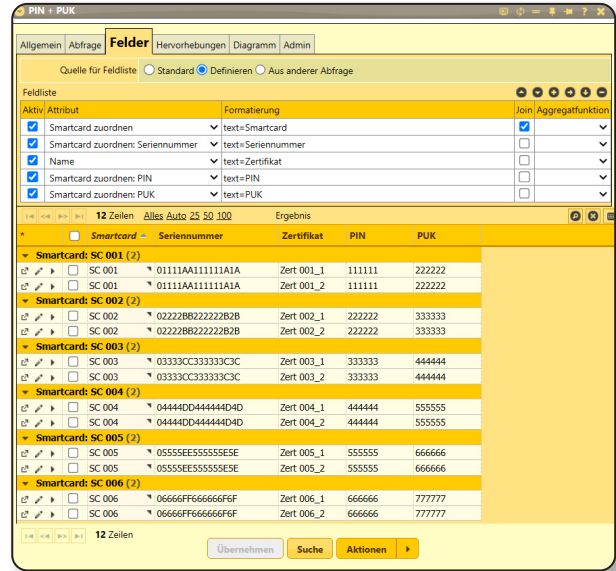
PIN + PUK

Allgemein | Abfrage | Felder | Hervorhebungen | Diagramm | Admin

Quelle für Feldliste ○ Standard ◉ Definieren ○ Aus anderer Abfrage

Feldliste

| Aktiv | Attribut | Formatierung | Join | Aggregatfunktion |
|---|---|---|---|---|
| ☑ | Smartcard zuordnen | text=Smartcard | ☑ | |
| ☑ | Smartcard zuordnen: Seriennummer | text=Seriennummer | ☐ | |
| ☑ | Name | text=Zertifikat | ☐ | |
| ☑ | Smartcard zuordnen: PIN | text=PIN | ☐ | |
| ☑ | Smartcard zuordnen: PUK | text=PUK | ☐ | |

12 Zeilen Alles Auto 25 50 100 Ergebnis

| * | | Smartcard | Seriennummer | Zertifikat | PIN | PUK |
|---|---|---|---|---|---|---|
| Smartcard: SC 001 (2) | | | | | | |
| | ☐ | SC 001 | 01111AA111111A1A | Zert 001_1 | 111111 | 222222 |
| | ☐ | SC 001 | 01111AA111111A1A | Zert 001_2 | 111111 | 222222 |
| Smartcard: SC 002 (2) | | | | | | |
| | ☐ | SC 002 | 02222BB222222B2B | Zert 002_1 | 222222 | 333333 |
| | ☐ | SC 002 | 02222BB222222B2B | Zert 002_2 | 222222 | 333333 |
| Smartcard: SC 003 (2) | | | | | | |
| | ☐ | SC 003 | 03333CC333333C3C | Zert 003_1 | 333333 | 444444 |
| | ☐ | SC 003 | 03333CC333333C3C | Zert 003_2 | 333333 | 444444 |
| Smartcard: SC 004 (2) | | | | | | |
| | ☐ | SC 004 | 04444DD444444D4D | Zert 004_1 | 444444 | 555555 |
| | ☐ | SC 004 | 04444DD444444D4D | Zert 004_2 | 444444 | 555555 |
| Smartcard: SC 005 (2) | | | | | | |
| | ☐ | SC 005 | 05555EE555555E5E | Zert 005_1 | 555555 | 666666 |
| | ☐ | SC 005 | 05555EE555555E5E | Zert 005_2 | 555555 | 666666 |
| Smartcard: SC 006 (2) | | | | | | |
| | ☐ | SC 006 | 06666FF666666F6F | Zert 006_1 | 666666 | 777777 |
| | ☐ | SC 006 | 06666FF666666F6F | Zert 006_2 | 666666 | 777777 |

12 Zeilen

Übernehmen | Suche | Aktionen